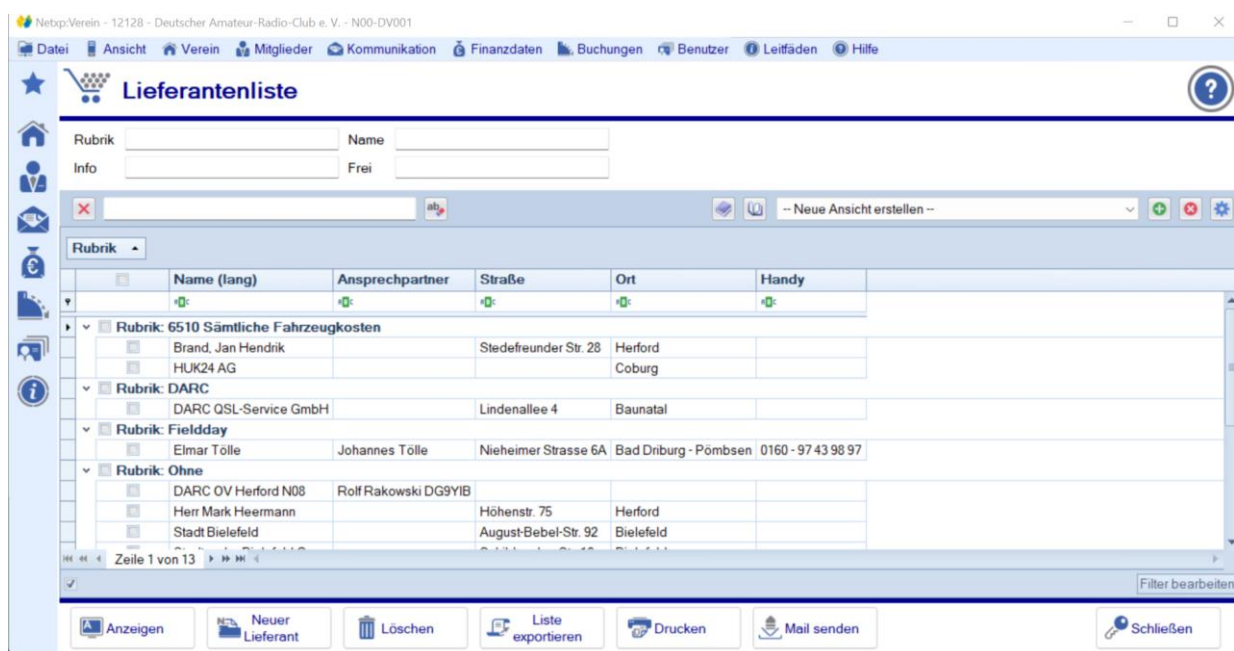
Netxp:Verein - 12128 - Deutscher Amateur-Radio-Club e. V. - N00-DV001

Datei Ansicht Verein Mitglieder Kommunikation Finanzdaten Buchungen Benutzer Leitfäden Hilfe

Lieferantenliste

Rubrik
Name
Info
Frei

-- Neue Ansicht erstellen --

Rubrik

| Name (lang) | Ansprechpartner | Straße | Ort | Handy |
|---|---|---|---|---|
| Rubrik: 6510 Sämtliche Fahrzeugkosten | | | | |
| Brand, Jan Hendrik | | Stedefreunder Str. 28 | Herford | |
| HUK24 AG | | | Coburg | |
| Rubrik: DARC | | | | |
| DARC QSL-Service GmbH | | Lindenallee 4 | Baunatal | |
| Rubrik: Fieldday | | | | |
| Elmar Tölle | Johannes Tölle | Nieheimer Strasse 6A | Bad Driburg - Pömbsen | 0160 - 97 43 98 97 |
| Rubrik: Ohne | | | | |
| DARC OV Herford N08 | Rolf Rakowski DG9YIB | | | |
| Herr Mark Heermann | | Höhenstr. 75 | Herford | |
| Stadt Bielefeld | | August-Bebel-Str. 92 | Bielefeld | |
| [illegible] | | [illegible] | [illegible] | |

Zeile 1 von 13

Filter bearbeiten

Anzeigen
Neuer Lieferant
Löschen
Liste exportieren
Drucken
Mail senden
Schließen